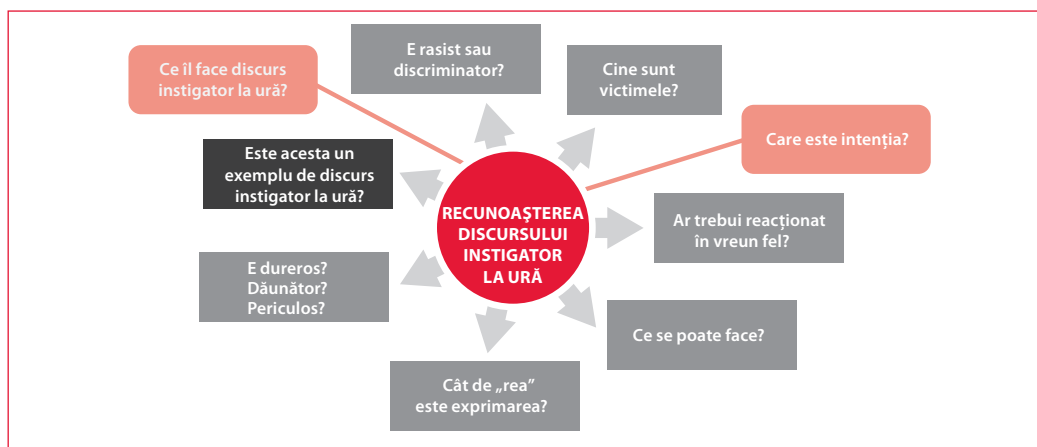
RECUNOAŞTEREA DISCURSULUI INSTIGATOR LA URĂ

E rasist sau discriminator?

Cine sunt victimele?

Care este intenţia?

Ar trebui reacţionat în vreun fel?

Ce se poate face?

Cât de „rea" este exprimarea?

E dureros? Dăunător? Periculos?

Este acesta un exemplu de discurs instigator la ură?

Ce îl face discurs instigator la ură?